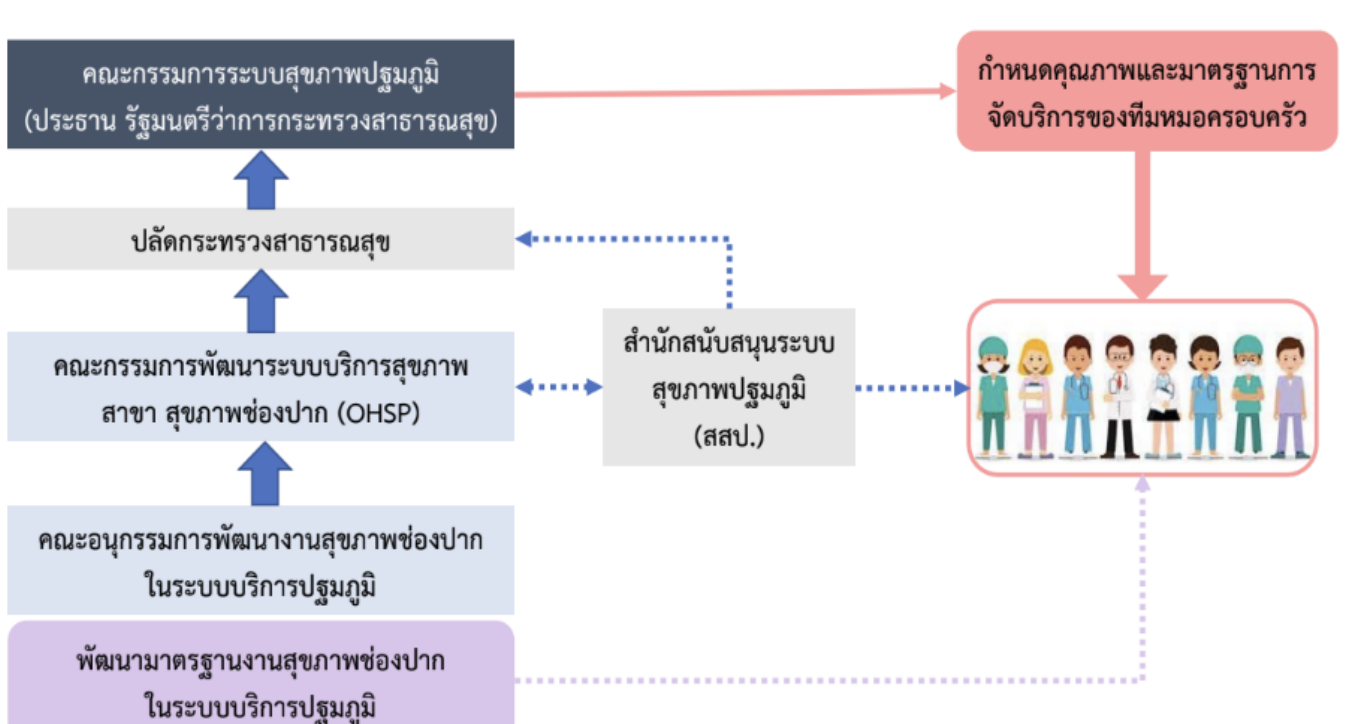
คณะกรรมการระบบสุขภาพปฐมภูมิ
(ประธาน รัฐมนตรีว่าการกระทรวงสาธารณสุข)

กำหนดคุณภาพและมาตรฐานการ
จัดบริการของทีมหมอครอบครัว

ปลัดกระทรวงสาธารณสุข

คณะกรรมการพัฒนาระบบบริการสุขภาพ
สาขา สุขภาพช่องปาก (OHSP)

สำนักสนับสนุนระบบ
สุขภาพปฐมภูมิ
(สสป.)

คณะอนุกรรมการพัฒนางานสุขภาพช่องปาก
ในระบบบริการปฐมภูมิ

พัฒนามาตรฐานงานสุขภาพช่องปาก
ในระบบบริการปฐมภูมิ